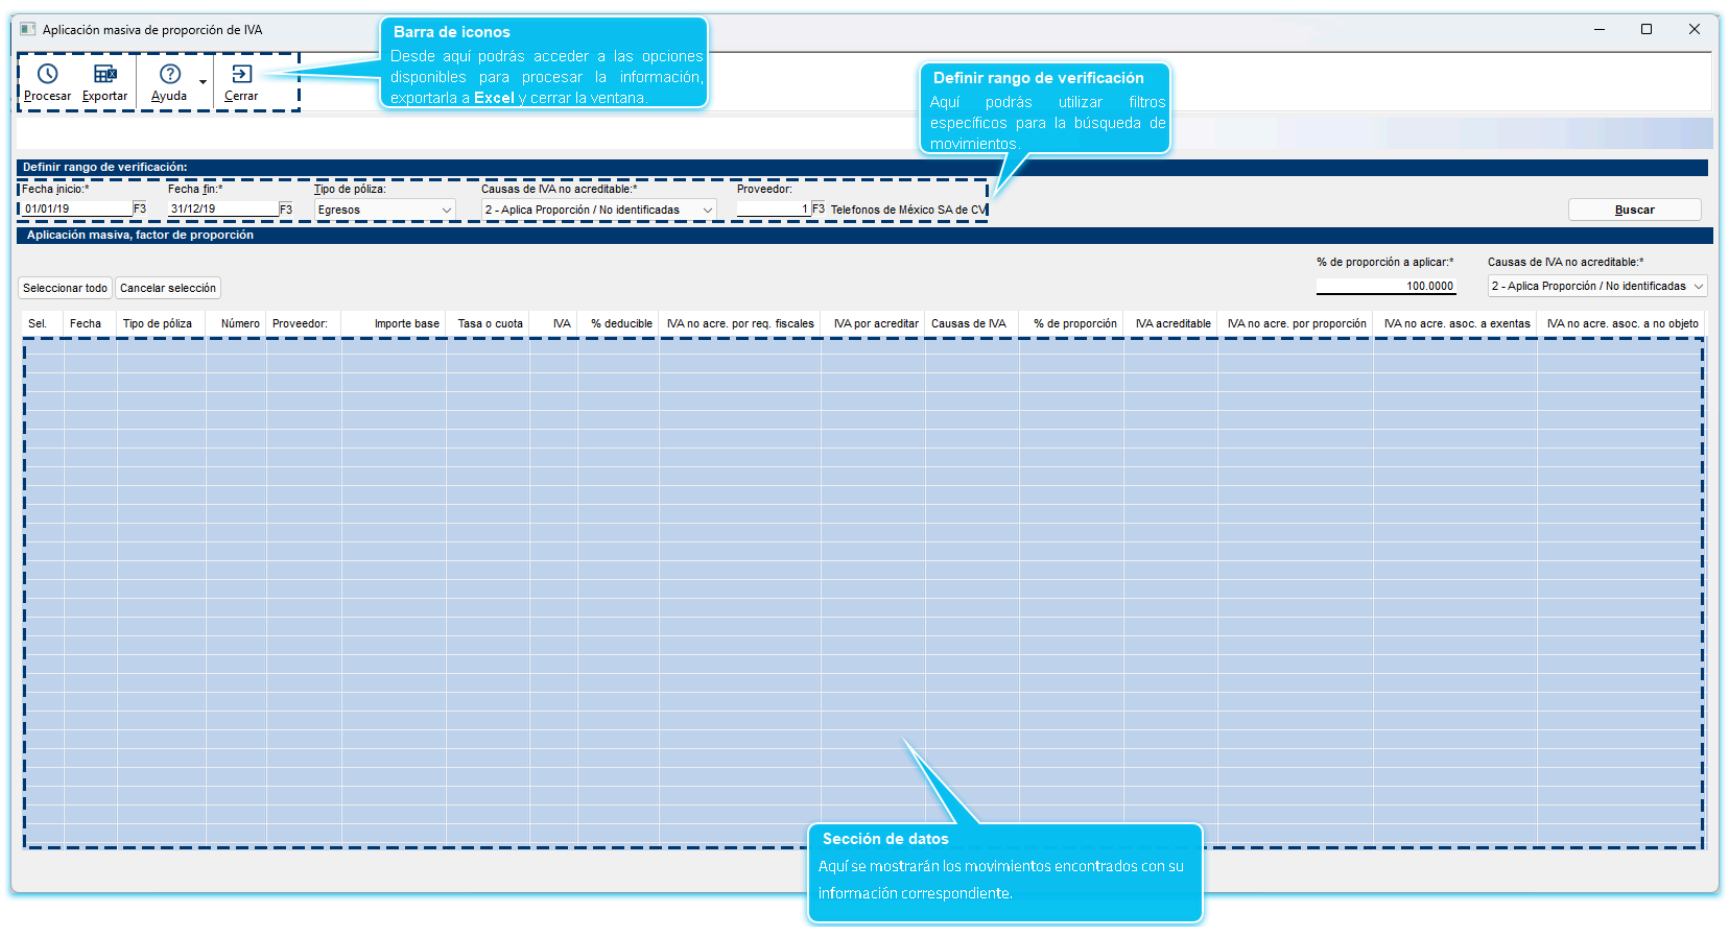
Aplicación masiva de proporción de IVA

Procesar Exportar Ayuda Cerrar

Barra de iconos
Desde aquí podrás acceder a las opciones disponibles para procesar la información, exportarla a **Excel** y cerrar la ventana.

Definir rango de verificación
Aquí podrás utilizar filtros específicos para la búsqueda de movimientos.

Definir rango de verificación:

Fecha inicio:* 01/01/19 F3
Fecha fin:* 31/12/19 F3
Tipo de póliza: Egresos
Causas de IVA no acreditable:* 2 - Aplica Proporción / No identificadas
Proveedor: 1 F3 Telefonos de México SA de CV
Buscar

Aplicación masiva, factor de proporción

Seleccionar todo Cancelar selección
% de proporción a aplicar:* 100.0000
Causas de IVA no acreditable:* 2 - Aplica Proporción / No identificadas

| Sel. | Fecha | Tipo de póliza | Número | Proveedor: | Importe base | Tasa o cuota | IVA | % deducible | IVA no acre. por req. fiscales | IVA por acreditar | Causas de IVA | % de proporción | IVA acreditable | IVA no acre. por proporción | IVA no acre. asoc. a exentas | IVA no acre. asoc. a no objeto |
|---|---|---|---|---|---|---|---|---|---|---|---|---|---|---|---|---|

Sección de datos
Aquí se mostrarán los movimientos encontrados con su información correspondiente.